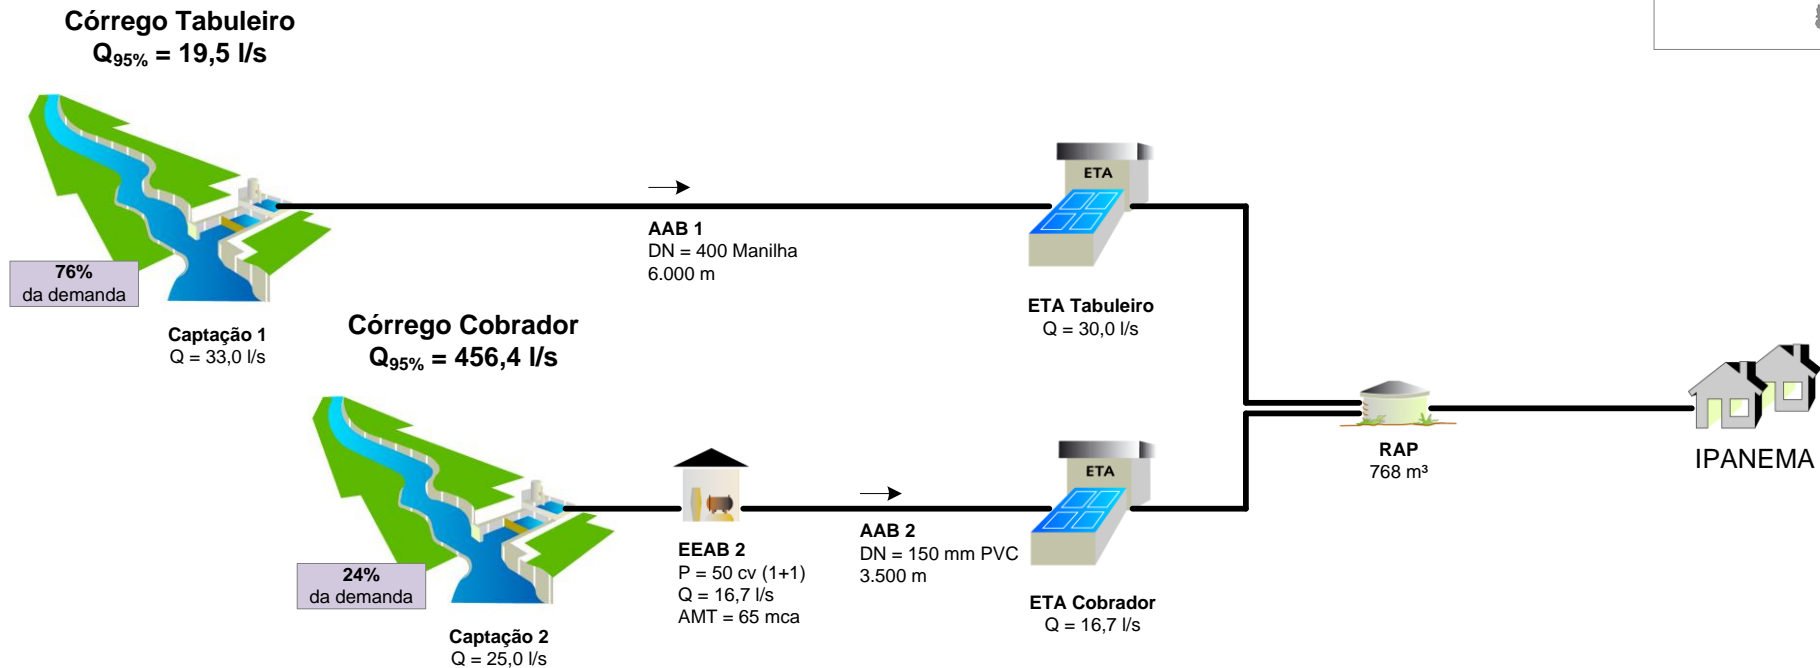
Córrego Tabuleiro
$Q_{95\%}$ = 19,5 l/s

76%
da demanda

Captação 1
Q = 33,0 l/s

AAB 1
DN = 400 Manilha
6.000 m

ETA

ETA Tabuleiro
Q = 30,0 l/s

Córrego Cobrador
$Q_{95\%}$ = 456,4 l/s

24%
da demanda

Captação 2
Q = 25,0 l/s

EEAB 2
P = 50 cv (1+1)
Q = 16,7 l/s
AMT = 65 mca

AAB 2
DN = 150 mm PVC
3.500 m

ETA

ETA Cobrador
Q = 16,7 l/s

RAP
768 m³

IPANEMA